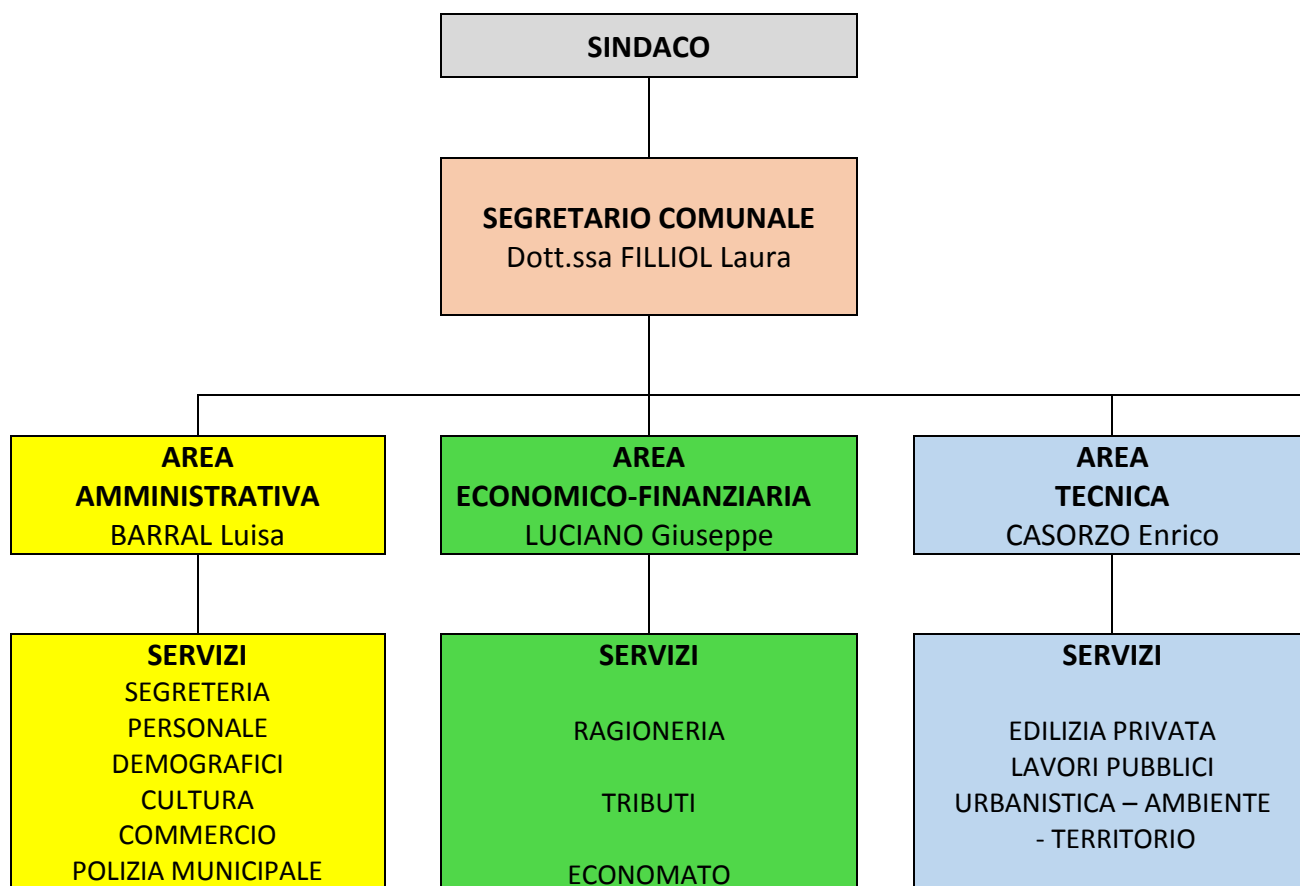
SINDACO

SEGRETARIO COMUNALE
Dott.ssa FILLIOL Laura

AREA
AMMINISTRATIVA
BARRAL Luisa

SERVIZI
SEGRETERIA
PERSONALE
DEMOGRAFICI
CULTURA
COMMERCIO
POLIZIA MUNICIPALE

AREA
ECONOMICO-FINANZIARIA
LUCIANO Giuseppe

SERVIZI
RAGIONERIA
TRIBUTI
ECONOMATO

AREA
TECNICA
CASORZO Enrico

SERVIZI
EDILIZIA PRIVATA
LAVORI PUBBLICI
URBANISTICA – AMBIENTE
- TERRITORIO